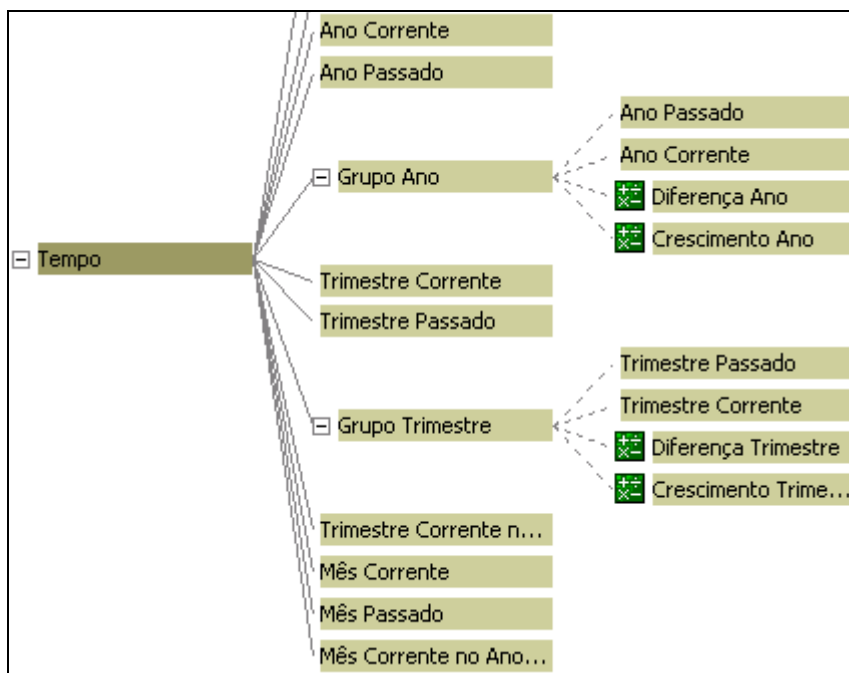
Ano Corrente
Ano Passado
⊟ Grupo Ano
Ano Passado
Ano Corrente
Diferença Ano
Crescimento Ano
⊟ Tempo
Trimestre Corrente
Trimestre Passado
⊟ Grupo Trimestre
Trimestre Passado
Trimestre Corrente
Diferença Trimestre
Crescimento Trime...
Trimestre Corrente n...
Mês Corrente
Mês Passado
Mês Corrente no Ano...